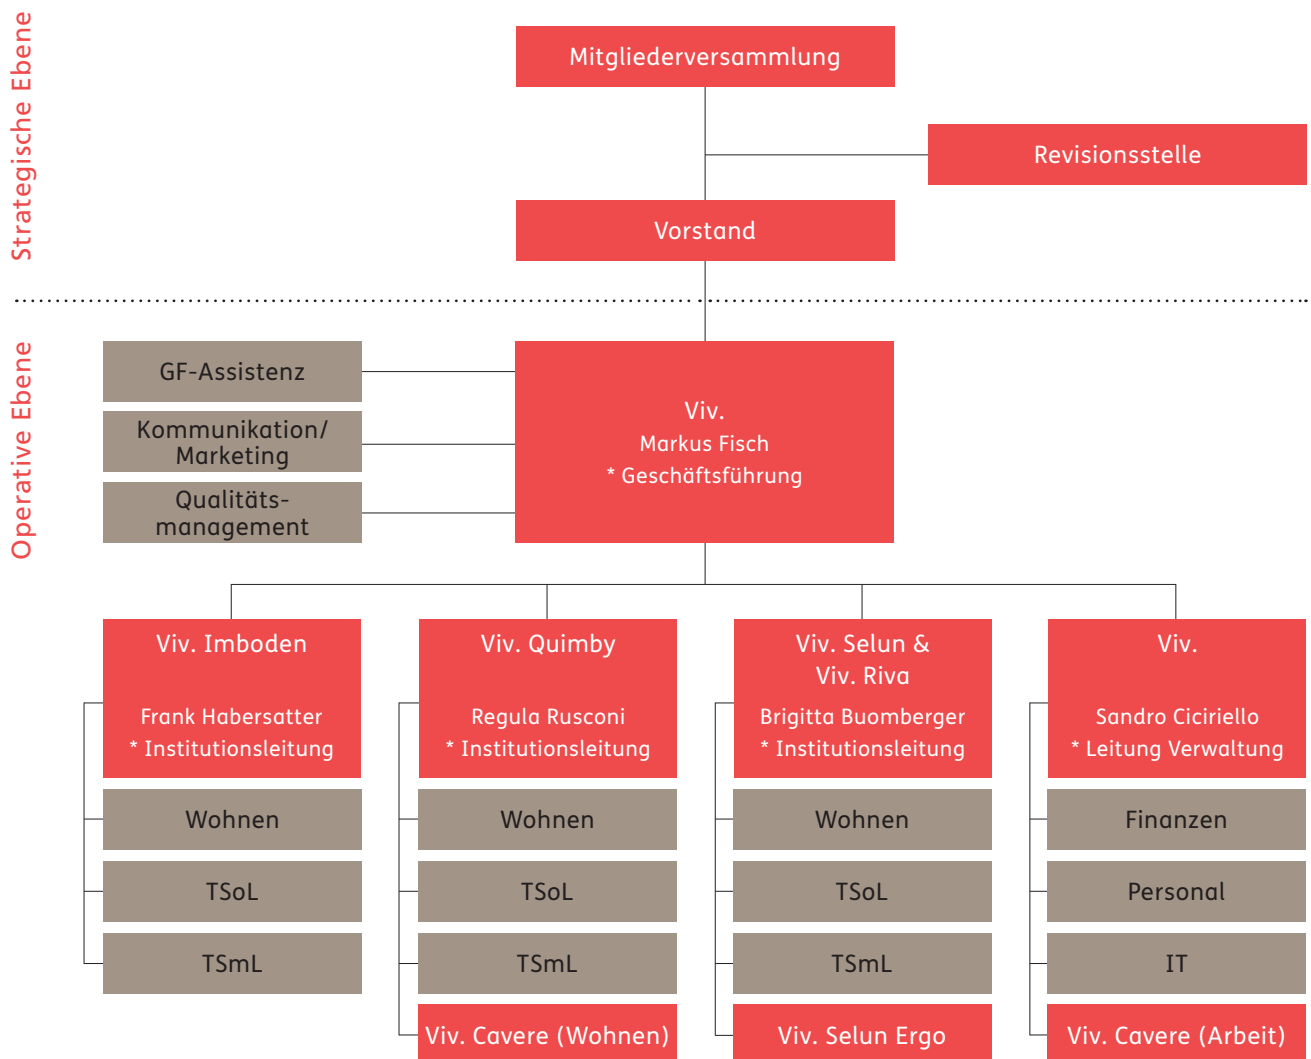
Strategische Ebene

Mitgliederversammlung

Revisionsstelle

Vorstand

Operative Ebene

GF-Assistenz

Kommunikation/ Marketing

Qualitätsmanagement

Viv.
Markus Fisch
* Geschäftsführung

Viv. Imboden

Frank Habersatter
* Institutionsleitung

Wohnen

TSoL

TSmL

Viv. Quimby

Regula Rusconi
* Institutionsleitung

Wohnen

TSoL

TSmL

Viv. Cavere (Wohnen)

Viv. Selun &
Viv. Riva

Brigitta Buomberger
* Institutionsleitung

Wohnen

TSoL

TSmL

Viv. Selun Ergo

Viv.

Sandro Ciciriello
* Leitung Verwaltung

Finanzen

Personal

IT

Viv. Cavere (Arbeit)